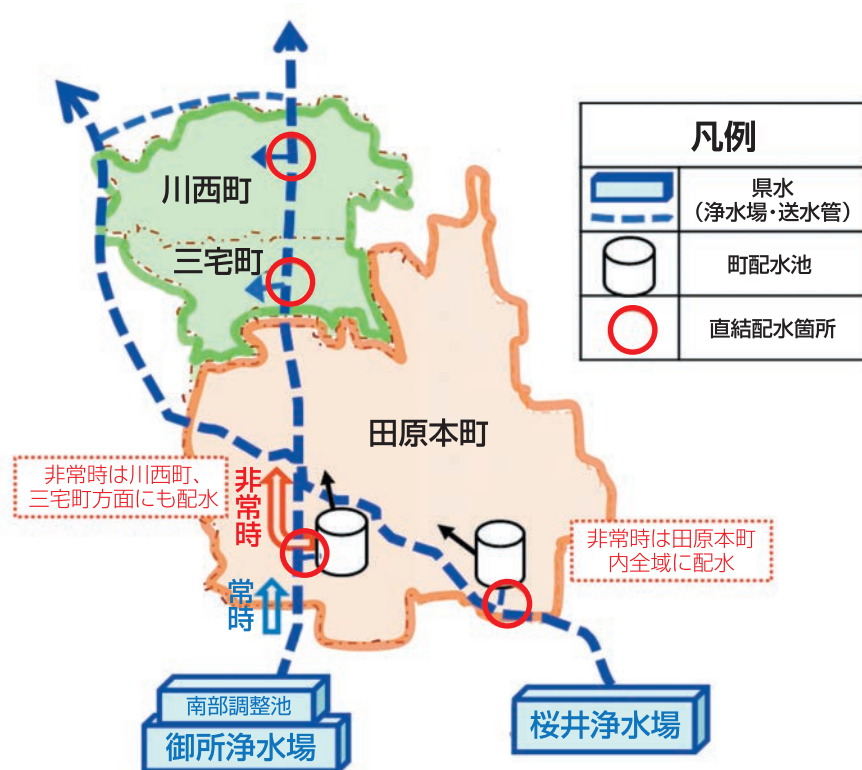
凡例

| | |
|---|---|
| | 県水（浄水場・送水管） |
| | 町配水池 |
| | 直結配水箇所 |

川西町

三宅町

田原本町

非常時は川西町、三宅町方面にも配水

非常時

常時

非常時は田原本町内全域に配水

南部調整池

御所浄水場

桜井浄水場